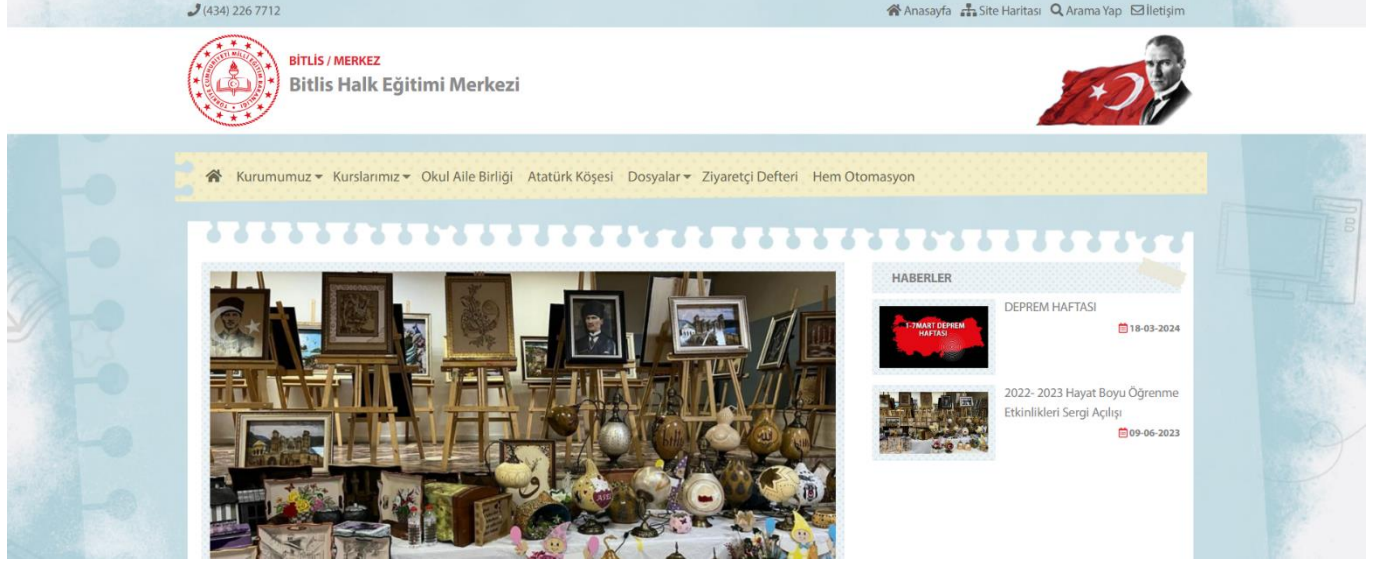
(434) 226 7712

Anasayfa Site Haritası Arama Yap İletişim

BİTLİS / MERKEZ
Bitlis Halk Eğitimi Merkezi

Kurumumuz Kurslarımız Okul Aile Birliği Atatürk Köşesi Dosyalar Ziyaretçi Defteri Hem Otomasyon

HABERLER

1-7 MART DEPREM HAFTASI

DEPREM HAFTASI
18-03-2024

2022- 2023 Hayat Boyu Öğrenme Etkinlikleri Sergi Açılışı
09-06-2023